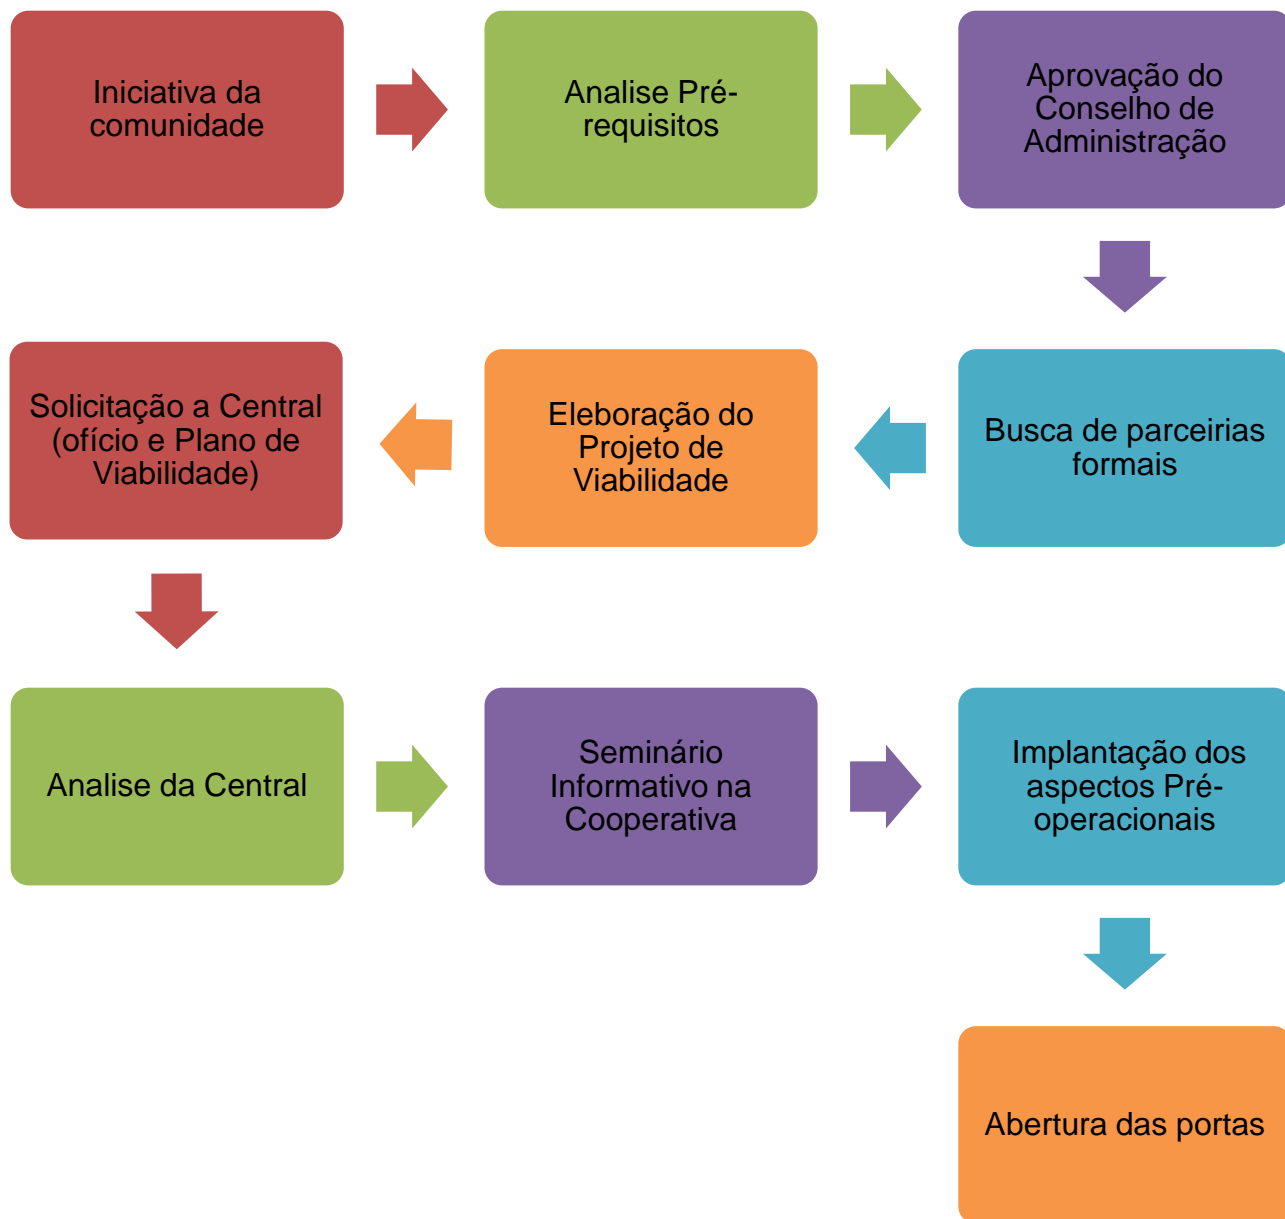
Iniciativa da comunidade

Analise Pré-requisitos

Aprovação do Conselho de Administração

Busca de parceirias formais

Eleboração do Projeto de Viabilidade

Solicitação a Central (ofício e Plano de Viabilidade)

Analise da Central

Seminário Informativo na Cooperativa

Implantação dos aspectos Pré-operacionais

Abertura das portas